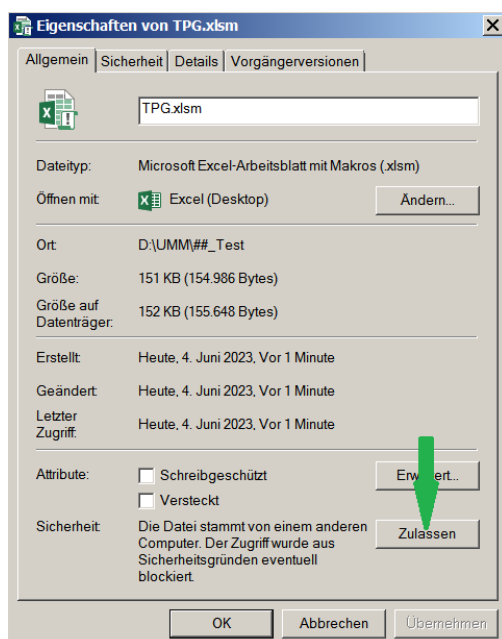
Eigenschaften von TPG.xlsm

×

Allgemein | Sicherheit | Details | Vorgängerversionen

TPG.xlsm

Dateityp: Microsoft Excel-Arbeitsblatt mit Makros (.xlsm)

Öffnen mit: Excel (Desktop) Ändern...

Ort: D:\UMM\##_Test

Größe: 151 KB (154.986 Bytes)

Größe auf Datenträger: 152 KB (155.648 Bytes)

Erstellt: Heute, 4. Juni 2023, Vor 1 Minute

Geändert: Heute, 4. Juni 2023, Vor 1 Minute

Letzter Zugriff: Heute, 4. Juni 2023, Vor 1 Minute

Attribute: Schreibgeschützt Versteckt Erw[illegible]ert...

Sicherheit: Die Datei stammt von einem anderen Computer. Der Zugriff wurde aus Sicherheitsgründen eventuell blockiert. Zulassen

OK Abbrechen Übernehmen